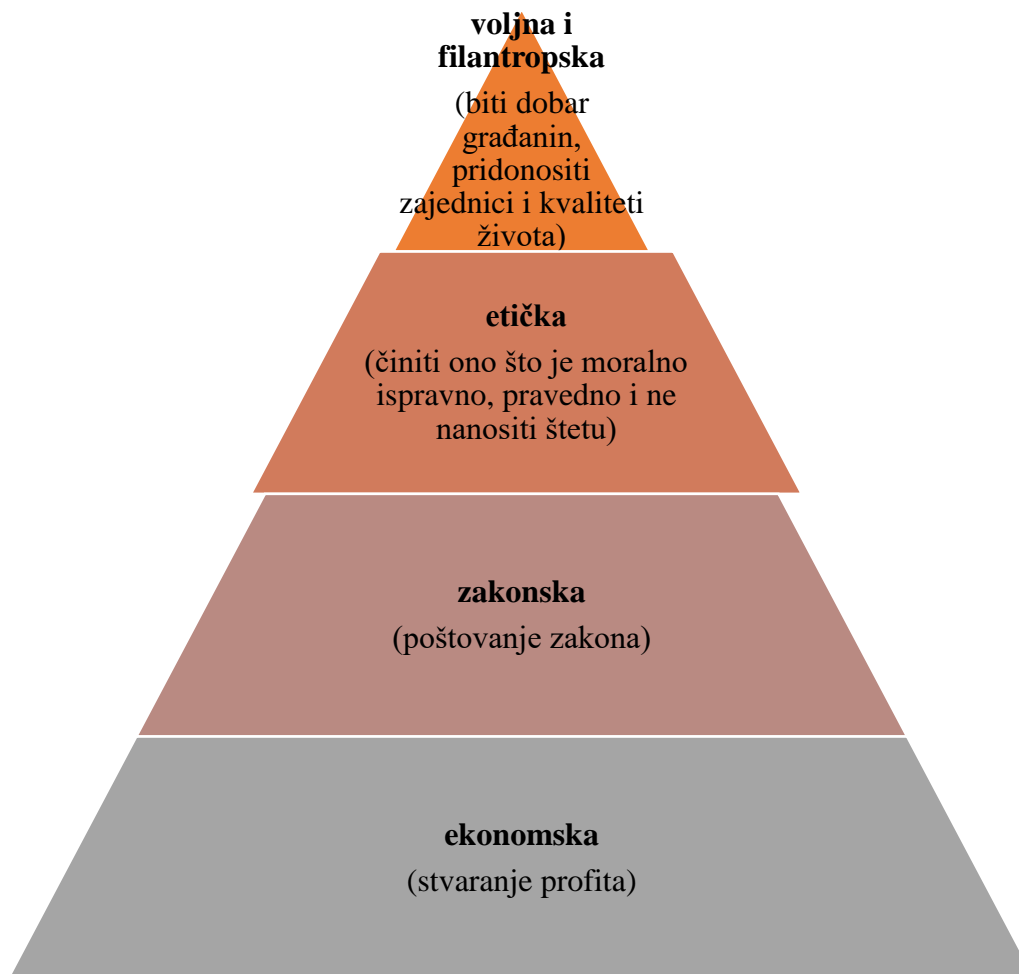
voljna i filantropska
(biti dobar građanin, pridonositi zajednici i kvaliteti života)

etička
(činiti ono što je moralno ispravno, pravedno i ne nanositi štetu)

zakonska
(poštovanje zakona)

ekonomska
(stvaranje profita)